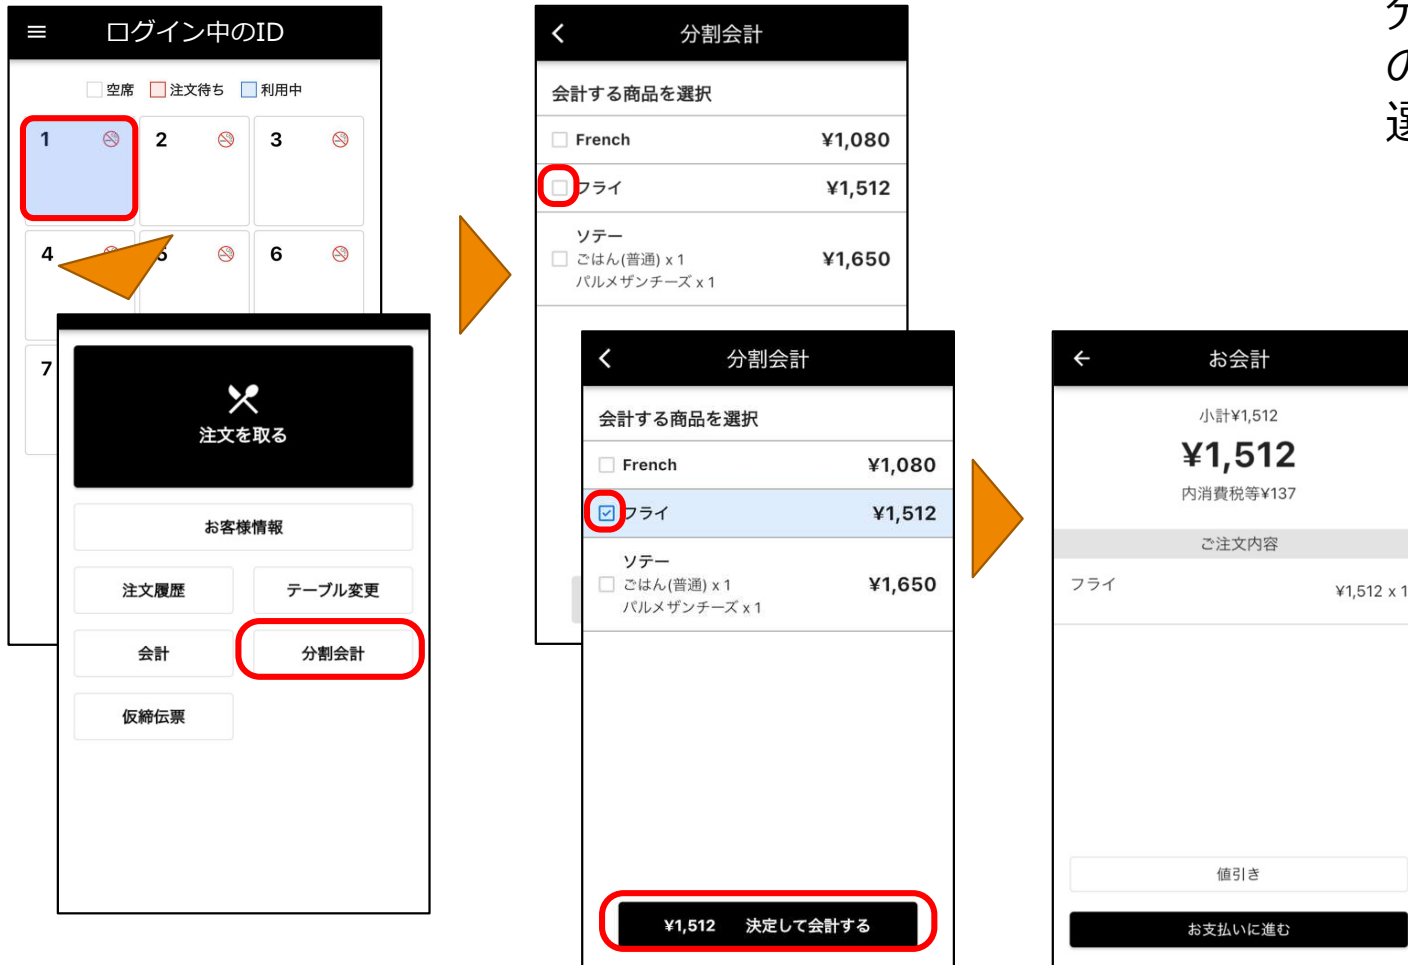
ログイン中のID

空席 注文待ち 利用中

1
2
3
4
5
6
7

注文を取る

お客様情報

注文履歴
テーブル変更

会計
分割会計

仮締伝票

分割会計

会計する商品を選択

| French | ¥1,080 |
|---|---|
| フライ | ¥1,512 |
| ソテー ごはん(普通) x 1 パルメザンチーズ x 1 | ¥1,650 |

分割会計

会計する商品を選択

| French | ¥1,080 |
|---|---|
| フライ | ¥1,512 |
| ソテー ごはん(普通) x 1 パルメザンチーズ x 1 | ¥1,650 |

¥1,512 決定して会計する

お会計

小計¥1,512

¥1,512

内消費税等¥137

ご注文内容

フライ ¥1,512 x 1

値引き

お支払いに進む

ケ
の
選